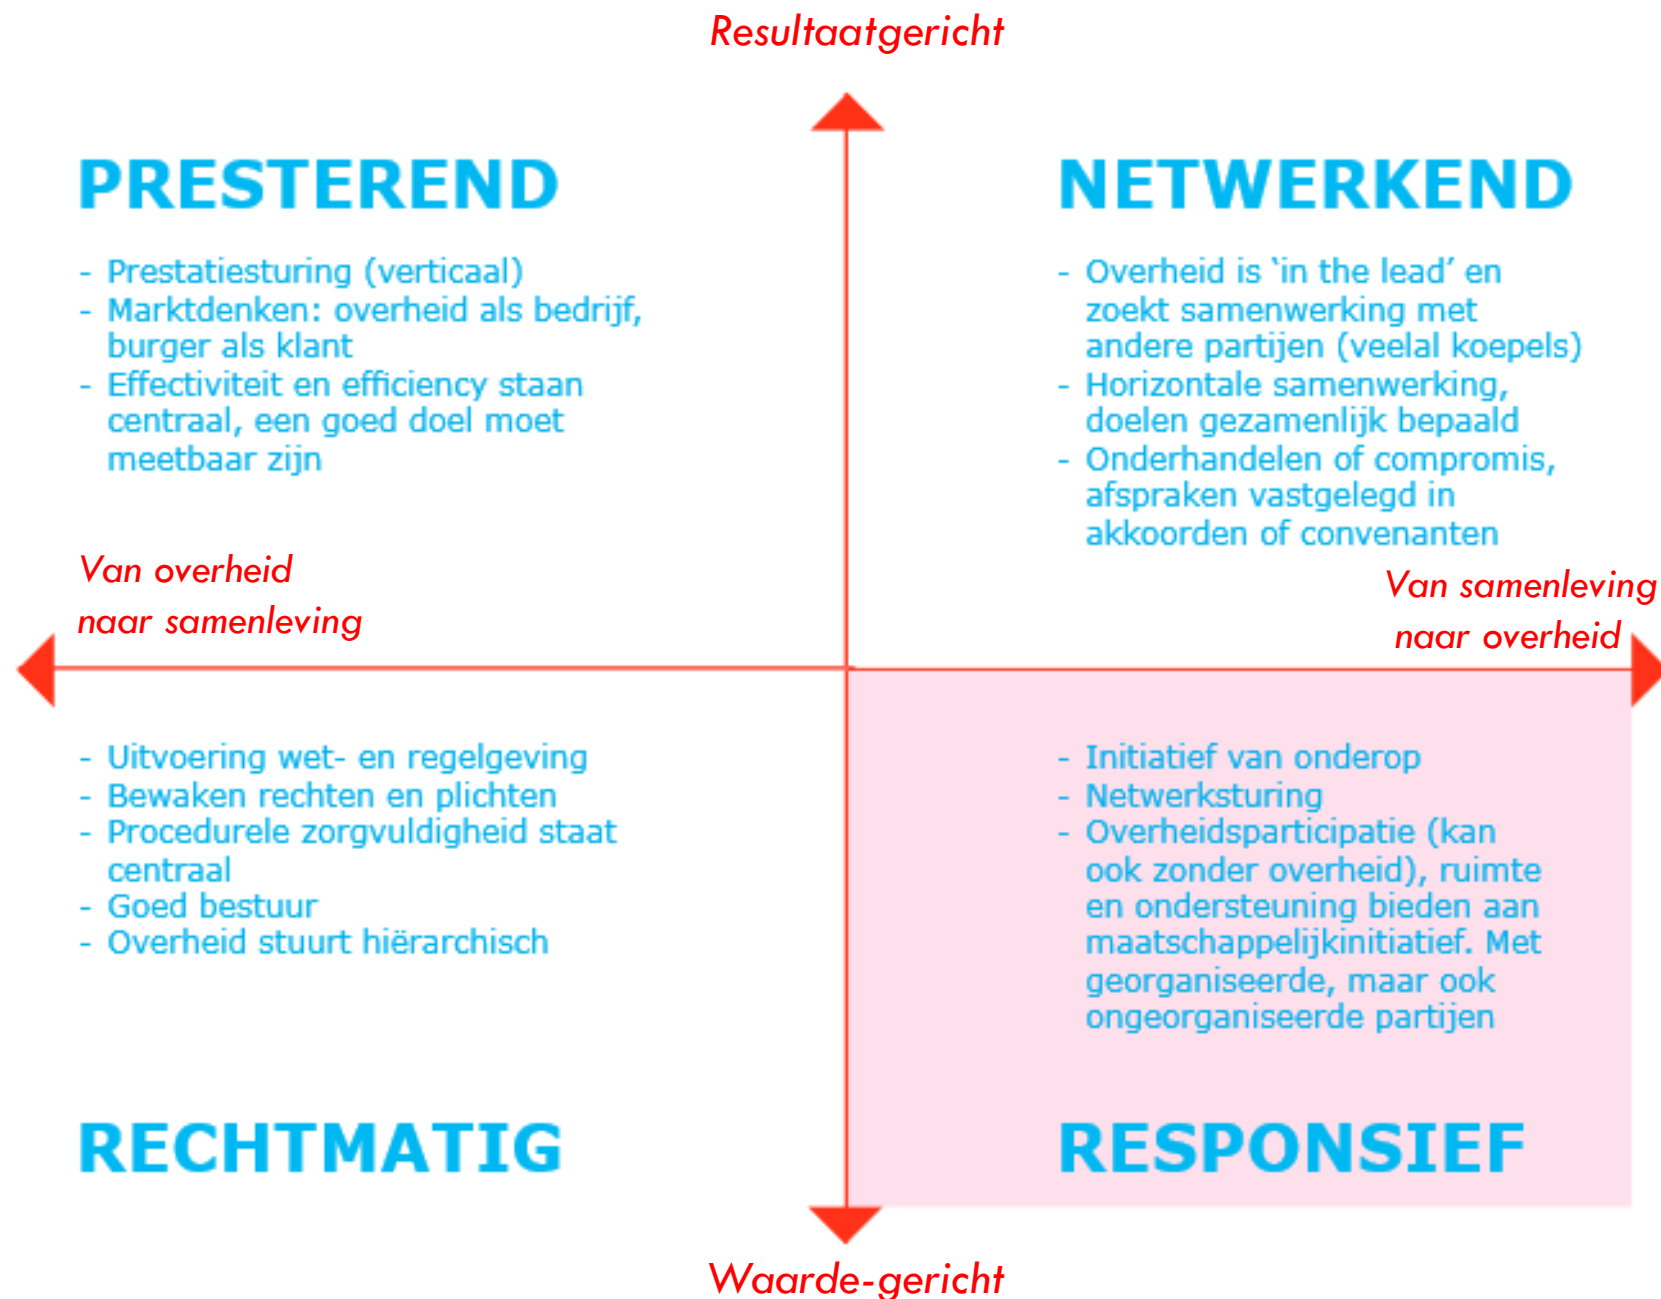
Resultaatgericht

PRESTEREND

- Prestatiesturing (verticaal)
- Marktdenken: overheid als bedrijf, burger als klant
- Effectiviteit en efficiency staan centraal, een goed doel moet meetbaar zijn

NETWERKEND

- Overheid is ‘in the lead’ en zoekt samenwerking met andere partijen (veelal koepels)
- Horizontale samenwerking, doelen gezamenlijk bepaald
- Onderhandelen of compromis, afspraken vastgelegd in akkoorden of convenanten

Van overheid naar samenleving

Van samenleving naar overheid

- Uitvoering wet- en regelgeving
- Bewaken rechten en plichten
- Procedurele zorgvuldigheid staat centraal
- Goed bestuur
- Overheid stuurt hiërarchisch

- Initiatief van onderop
- Netwerksturing
- Overheidsparticipatie (kan ook zonder overheid), ruimte en ondersteuning bieden aan maatschappelijkinitiatief. Met georganiseerde, maar ook ongeorganiseerde partijen

RECHTMATIG

RESPONSIEF

Waarde-gericht